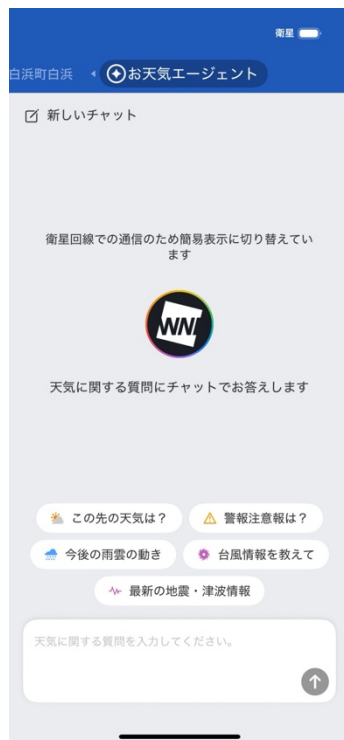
衛星

白浜町白浜 お天気エージェント

新しいチャット

衛星回線での通信のため簡易表示に切り替えています

WN

天気に関する質問にチャットでお答えします

この先の天気は？

警報注意報は？

今後の雨雲の動き

台風情報を教えて

最新の地震・津波情報

天気に関する質問を入力してください。